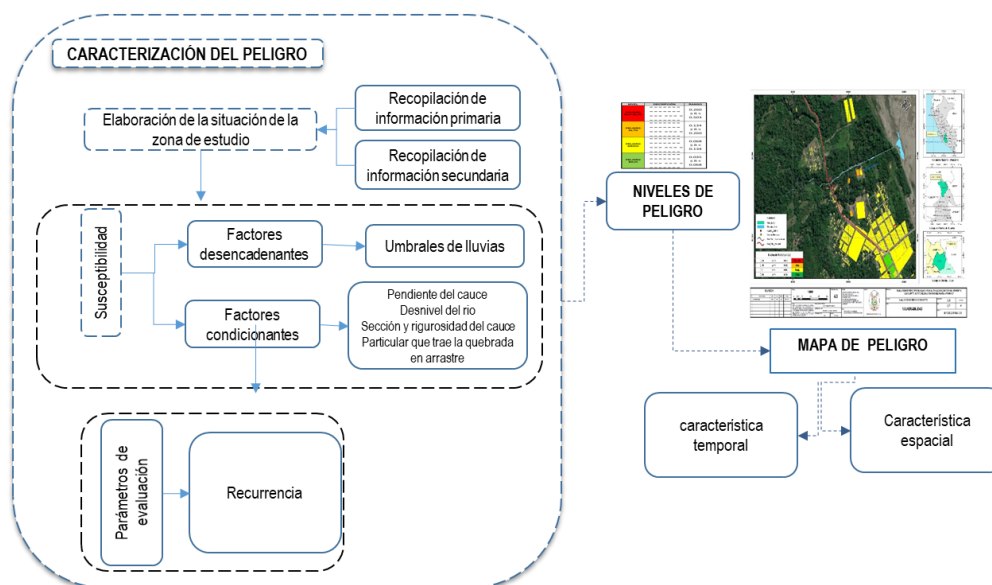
CARACTERIZACIÓN DEL PELIGRO

Elaboración de la situación de la zona de estudio

Recopilación de información primaria

Recopilación de información secundaria

Susceptibilidad

Factores desencadenantes

Umbrales de lluvias

Factores condicionantes

Pendiente del cauce
Desnivel del rio
Sección y rigurosidad del cauce
Particular que trae la quebrada en arrastre

Parámetros de evaluación

Recurrencia

NIVELES DE PELIGRO

MAPA DE PELIGRO

característica temporal

Característica espacial